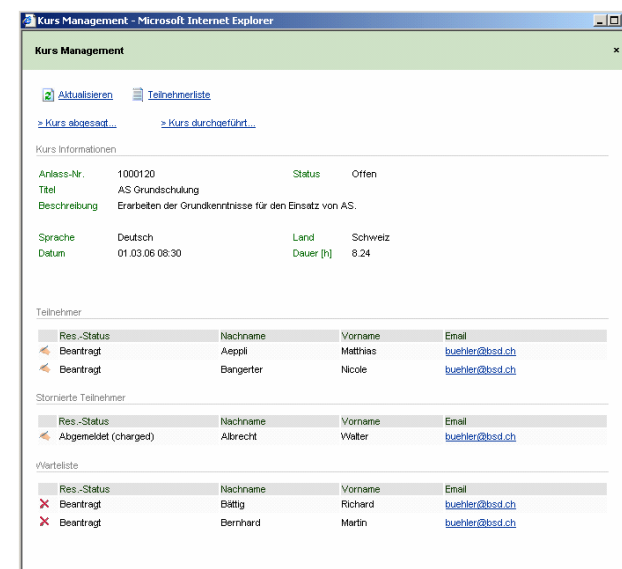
Kurs Management - Microsoft Internet Explorer

Kurs Management

×

Aktualisieren Teilnehmerliste

> Kurs abgesagt... > Kurs durchgeführt...

Kurs Informationen

| Anlass-Nr. | 1000120 | Status | Offen |
|---|---|---|---|
| Titel | AS Grundschulung | | |
| Beschreibung | Erarbeiten der Grundkenntnisse für den Einsatz von AS. | | |
| Sprache | Deutsch | Land | Schweiz |
| Datum | 01.03.06 08:30 | Dauer [h] | 8.24 |

Teilnehmer

| Res.-Status | Nachname | Vorname | Email |
|---|---|---|---|
| Beantragt | Aeppli | Matthias | buehler@bsd.ch |
| Beantragt | Bangerter | Nicole | buehler@bsd.ch |

Stornierte Teilnehmer

| Res.-Status | Nachname | Vorname | Email |
|---|---|---|---|
| Abgemeldet (charged) | Albrecht | Walter | buehler@bsd.ch |

Warteliste

| Res.-Status | Nachname | Vorname | Email |
|---|---|---|---|
| Beantragt | Bättig | Richard | buehler@bsd.ch |
| Beantragt | Bernhard | Martin | buehler@bsd.ch |